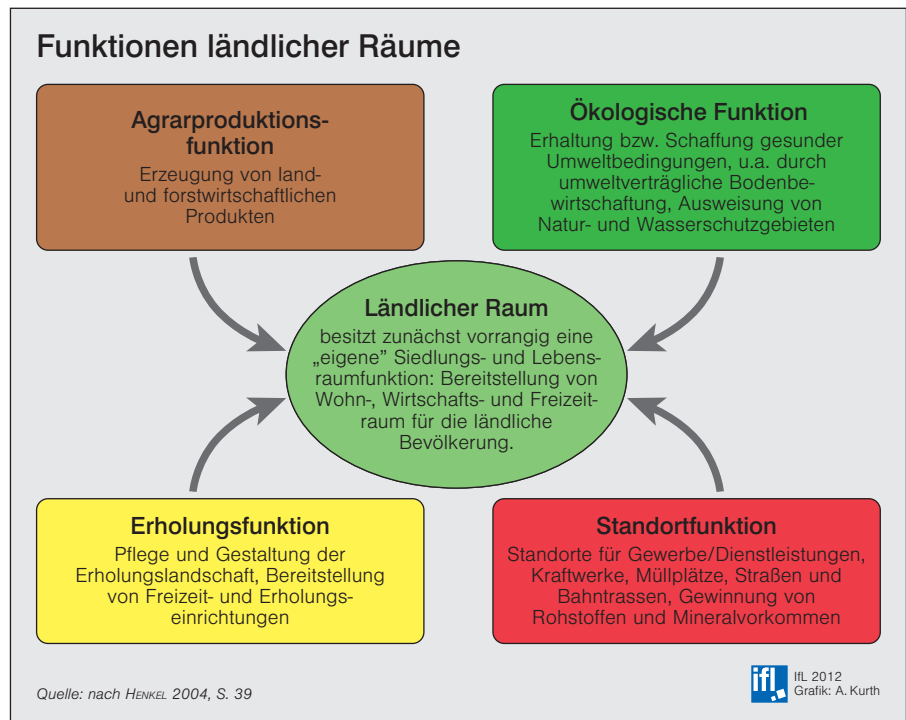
Funktionen ländlicher Räume

Agrarproduktionsfunktion
Erzeugung von land- und forstwirtschaftlichen Produkten

Ökologische Funktion
Erhaltung bzw. Schaffung gesunder Umweltbedingungen, u.a. durch umweltverträgliche Bodenbewirtschaftung, Ausweisung von Natur- und Wasserschutzgebieten

Ländlicher Raum
besitzt zunächst vorrangig eine „eigene" Siedlungs- und Lebensraumfunktion: Bereitstellung von Wohn-, Wirtschafts- und Freizeitraum für die ländliche Bevölkerung.

Erholungsfunktion
Pflege und Gestaltung der Erholungslandschaft, Bereitstellung von Freizeit- und Erholungseinrichtungen

Standortfunktion
Standorte für Gewerbe/Dienstleistungen, Kraftwerke, Müllplätze, Straßen und Bahntrassen, Gewinnung von Rohstoffen und Mineralvorkommen

Quelle: nach Henkel 2004, S. 39

ifl
IfL 2012
Grafik: A. Kurth